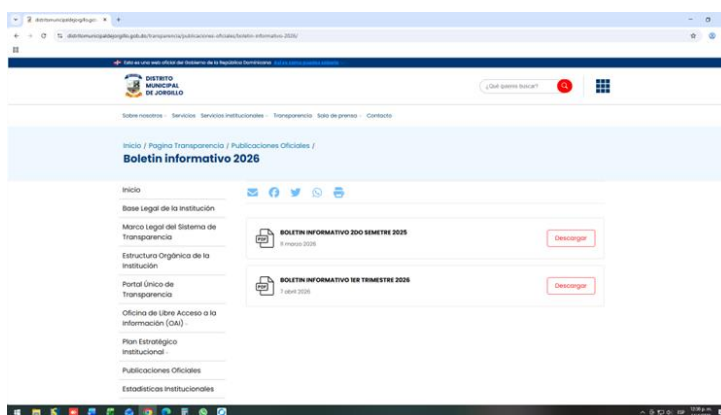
distritomunicipaldejorgillo.gob.do/transparencia/publicaciones-oficiales/boletin-informativo-2026/

Esta es una web oficial del Gobierno de la República Dominicana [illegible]

DISTRITO MUNICIPAL DE JORGILLO

¿Qué quieres buscar?

Sobre nosotros · Servicios · Servicios institucionales · Transparencia · Sala de prensa · Contacto

Inicio / Pagina Transparencia / Publicaciones Oficiales /
Boletin informativo 2026

Inicio
Base Legal de la Institución
Marco Legal del Sistema de Transparencia
Estructura Orgánica de la Institución
Portal Único de Transparencia
Oficina de Libre Acceso a la Información (OAI)
Plan Estratégico Institucional
Publicaciones Oficiales
Estadísticas Institucionales

PDF
BOLETIN INFORMATIVO 2DO SEMETRE 2025
11 marzo 2026
Descargar

PDF
BOLETIN INFORMATIVO 1ER TRIMESTRE 2026
7 abril 2026
Descargar

12:18 p. m.